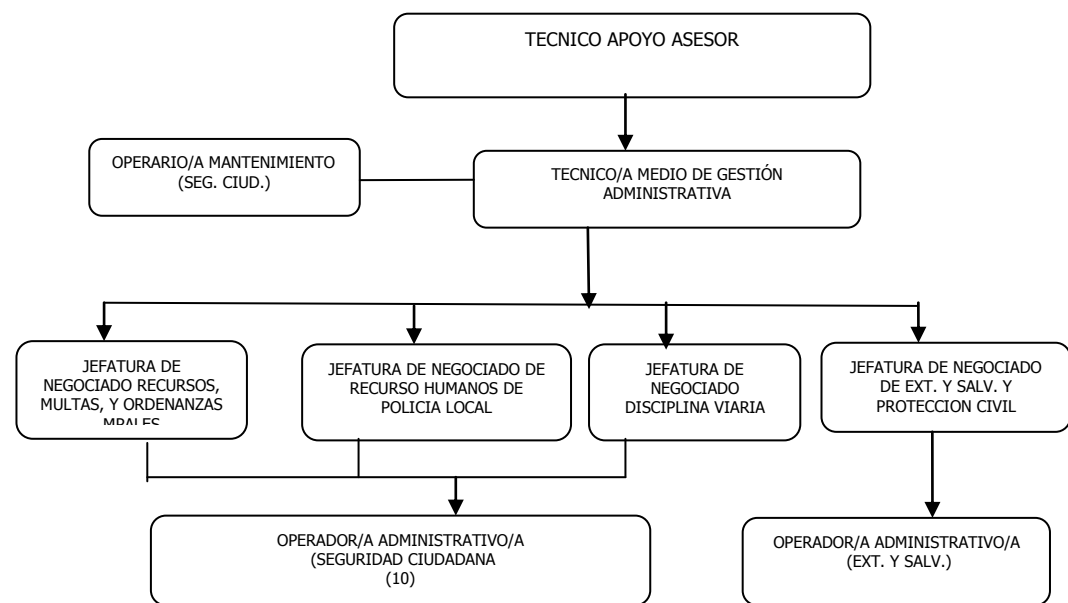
TECNICO APOYO ASESOR

OPERARIO/A MANTENIMIENTO (SEG. CIUD.)

TECNICO/A MEDIO DE GESTIÓN ADMINISTRATIVA

JEFATURA DE NEGOCIADO RECURSOS, MULTAS, Y ORDENANZAS MPALES

JEFATURA DE NEGOCIADO DE RECURSO HUMANOS DE POLICIA LOCAL

JEFATURA DE NEGOCIADO DISCIPLINA VIARIA

JEFATURA DE NEGOCIADO DE EXT. Y SALV. Y PROTECCION CIVIL

OPERADOR/A ADMINISTRATIVO/A (SEGURIDAD CIUDADANA (10)

OPERADOR/A ADMINISTRATIVO/A (EXT. Y SALV.)